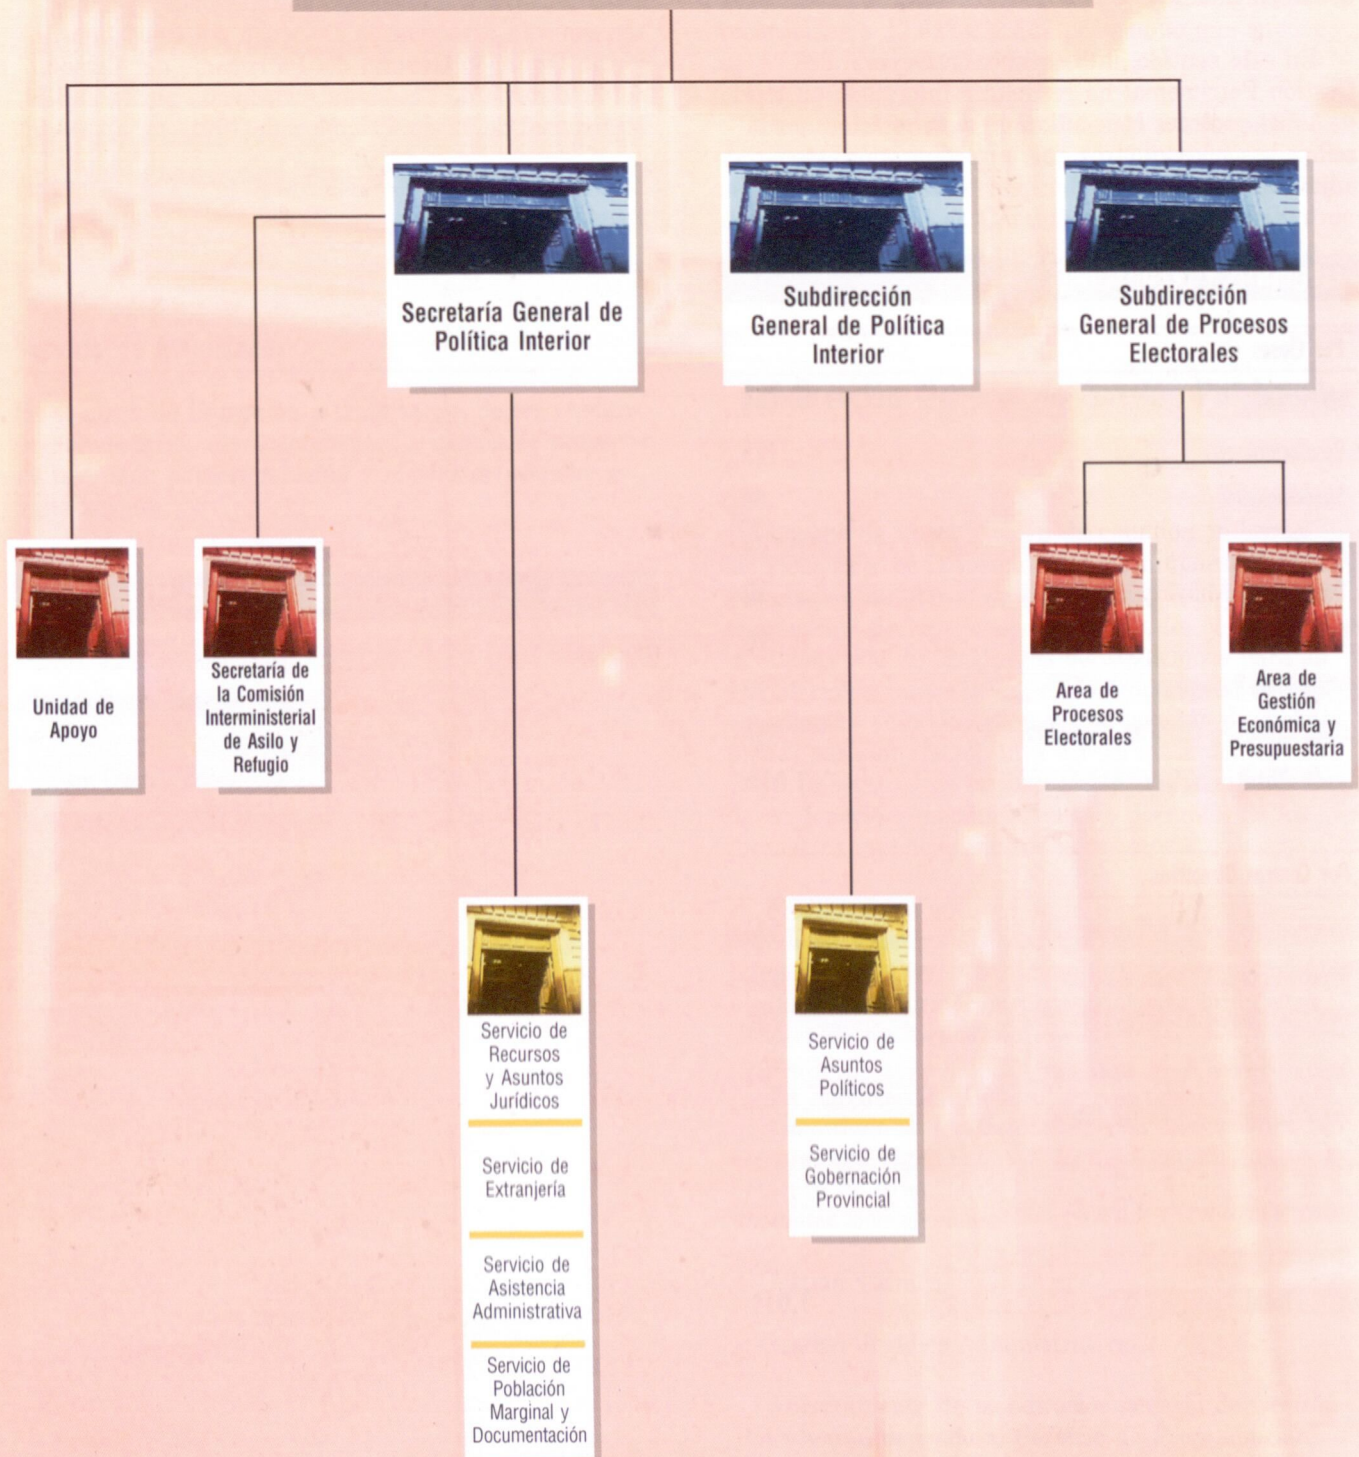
Secretaría General de Política Interior

Subdirección General de Política Interior

Subdirección General de Procesos Electorales

Unidad de Apoyo

Secretaría de la Comisión Interministerial de Asilo y Refugio

Area de Procesos Electorales

Area de Gestión Económica y Presupuestaria

Servicio de Recursos y Asuntos Jurídicos

Servicio de Extranjería

Servicio de Asistencia Administrativa

Servicio de Población Marginal y Documentación

Servicio de Asuntos Políticos

Servicio de Gobernación Provincial